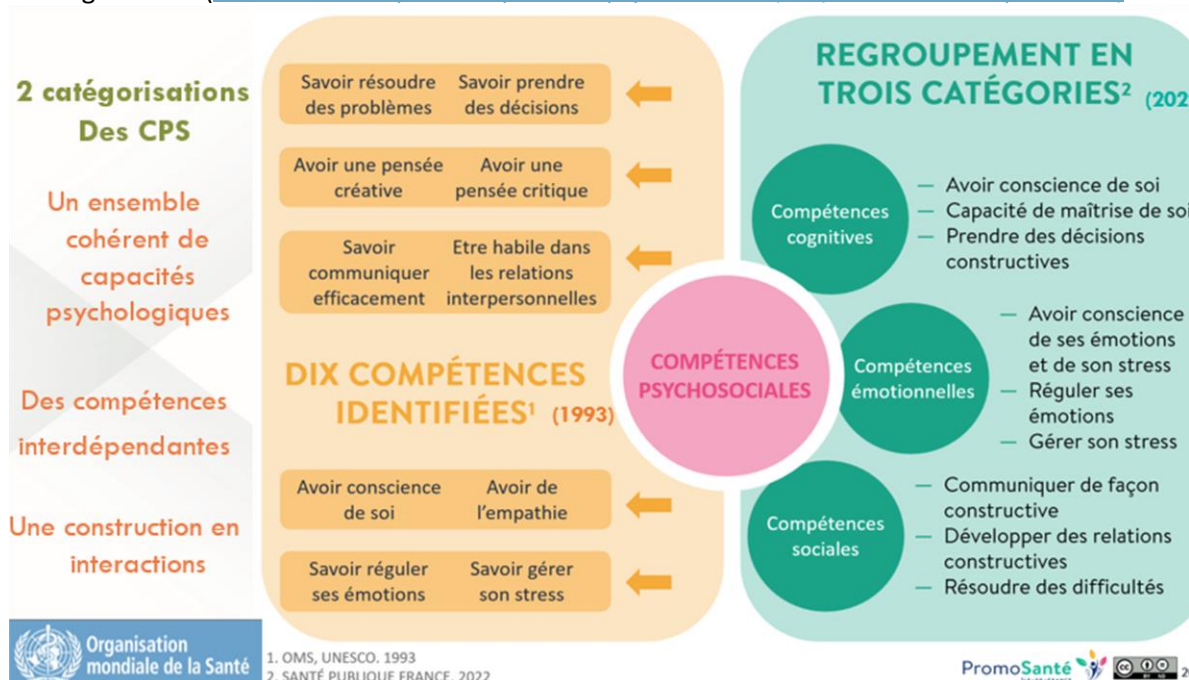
2 catégorisations Des CPS

Un ensemble cohérent de capacités psychologiques

Des compétences interdépendantes

Une construction en interactions

Savoir résoudre des problèmes | Savoir prendre des décisions

Avoir une pensée créative | Avoir une pensée critique

Savoir communiquer efficacement | Etre habile dans les relations interpersonnelles

DIX COMPÉTENCES IDENTIFIÉES¹ (1993)

Avoir conscience de soi | Avoir de l'empathie

Savoir réguler ses émotions | Savoir gérer son stress

COMPÉTENCES PSYCHOSOCIALES

REGROUPEMENT EN TROIS CATÉGORIES² (202

Compétences cognitives
— Avoir conscience de soi
— Capacité de maîtrise de soi
— Prendre des décisions constructives

Compétences émotionnelles
— Avoir conscience de ses émotions et de son stress
— Réguler ses émotions
— Gérer son stress

Compétences sociales
— Communiquer de façon constructive
— Développer des relations constructives
— Résoudre des difficultés

Organisation mondiale de la Santé

1. OMS, UNESCO. 1993
2. SANTÉ PUBLIQUE FRANCE. 2022

PromoSanté